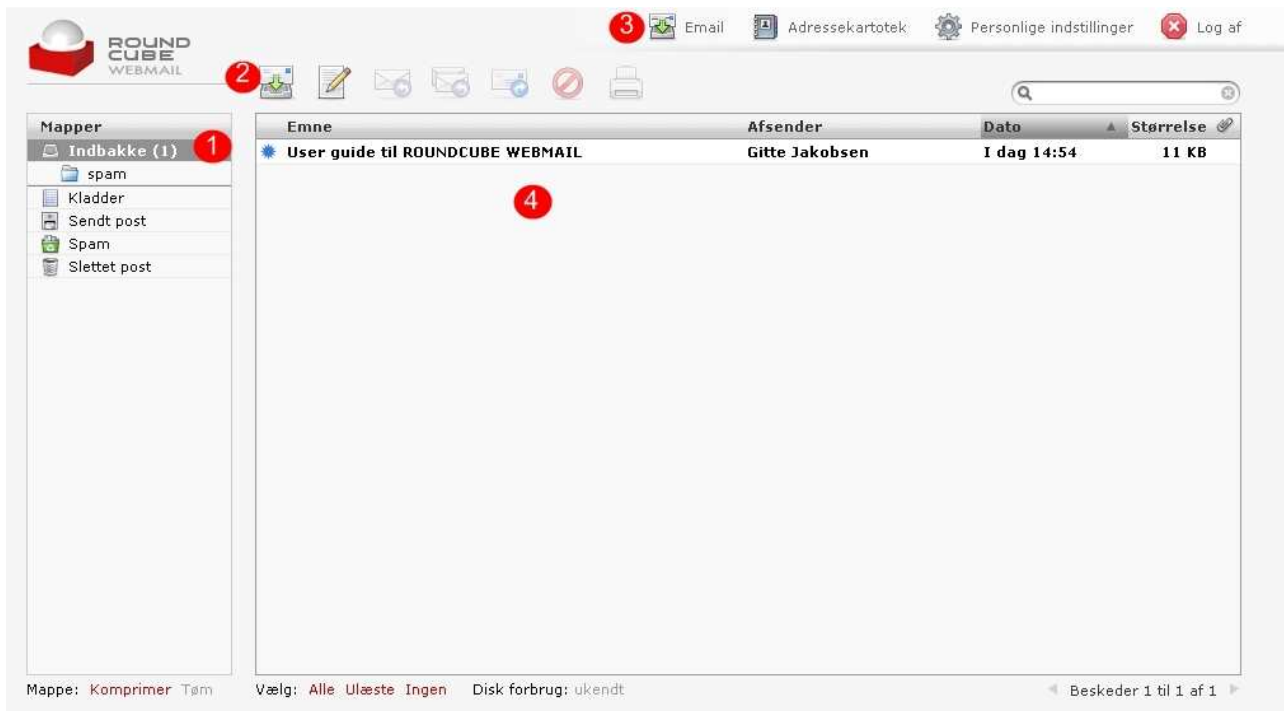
ROUND CUBE WEBMAIL

3 Email Adressekartotek Personlige indstillinger Log af

2

Mapper
Indbakke (1) 1
spam
Kladder
Sendt post
Spam
Slettet post

| Emne | Afsender | Dato | Størrelse |
|---|---|---|---|
| User guide til ROUNDCUBE WEBMAIL | Gitte Jakobsen | I dag 14:54 | 11 KB |

4

Mappe: Komprimer Tøm

Vælg: Alle Ulæste Ingen Disk forbrug: ukendt

Beskeder 1 til 1 af 1